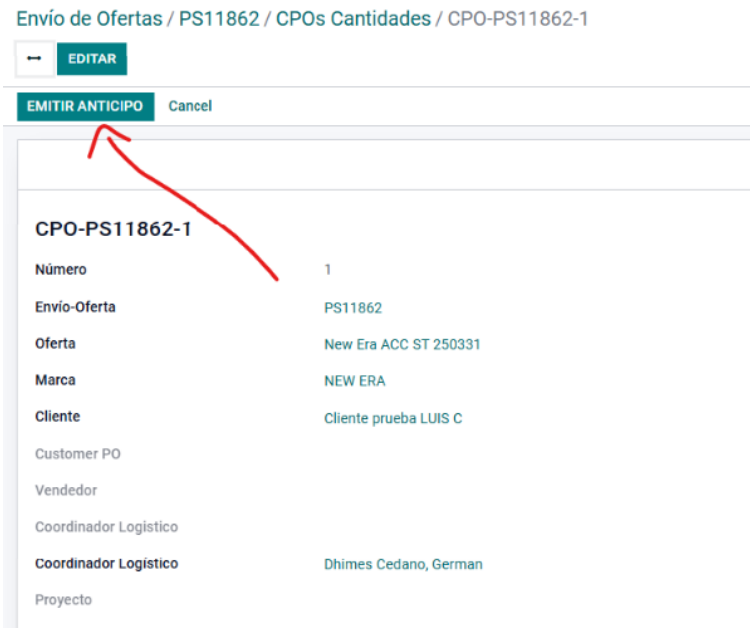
Envío de Ofertas / PS11862 / CPOs Cantidades / CPO-PS11862-1

EDITAR

EMITIR ANTICIPO Cancel

CPO-PS11862-1

Número 1

Envío-Oferta PS11862

Oferta New Era ACC ST 250331

Marca NEW ERA

Cliente Cliente prueba LUIS C

Customer PO

Vendedor

Coordinador Logístico

Coordinador Logístico Dhimes Cedano, German

Proyecto